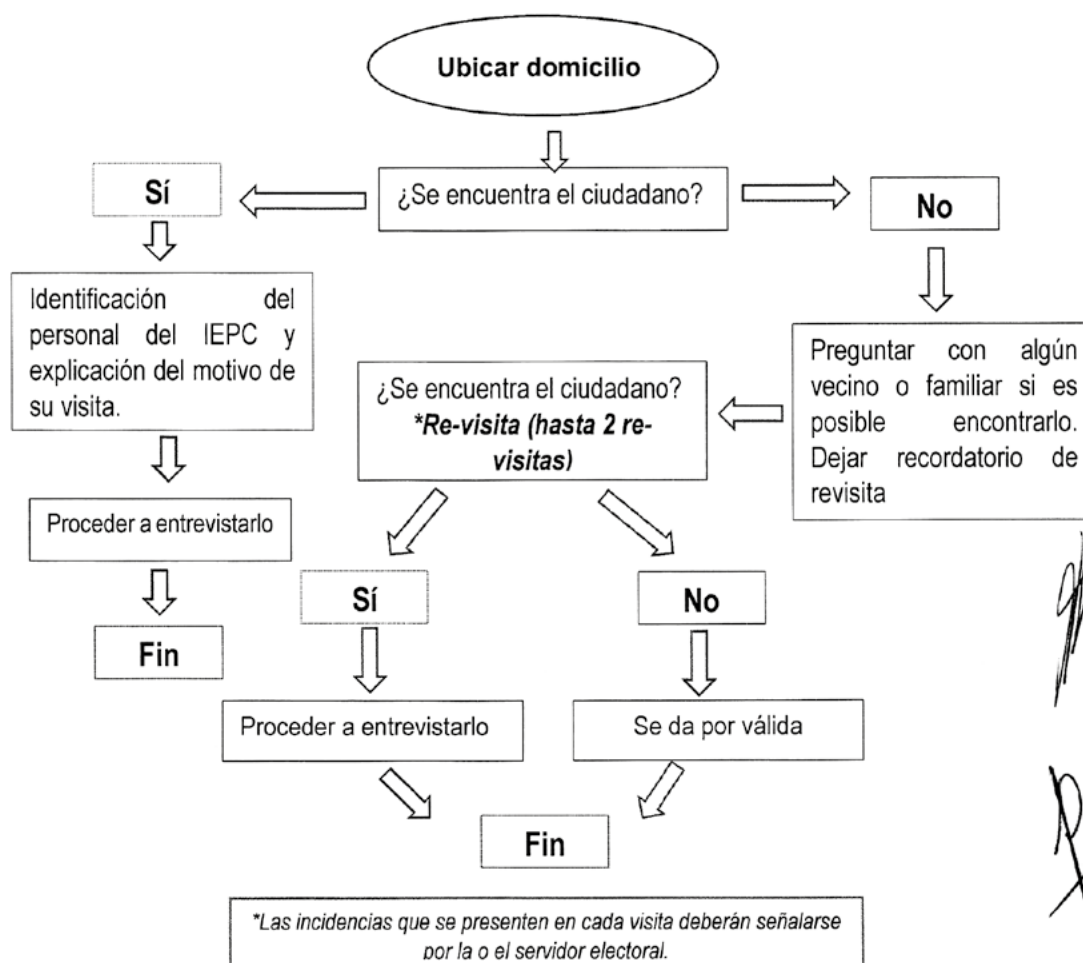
Ubicar domicilio

¿Se encuentra el ciudadano?

Sí

No

Identificación del personal del IEPC y explicación del motivo de su visita.

Preguntar con algún vecino o familiar si es posible encontrarlo. Dejar recordatorio de revisita

¿Se encuentra el ciudadano? *Re-visita (hasta 2 re-visitas)

Proceder a entrevistarlo

Fin

Sí

No

Proceder a entrevistarlo

Se da por válida

Fin

*Las incidencias que se presenten en cada visita deberán señalarse por la o el servidor electoral.